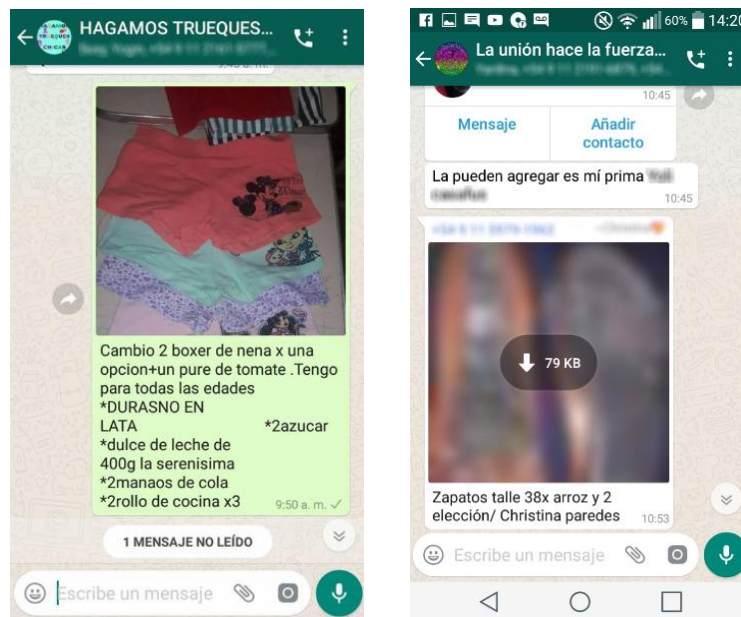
HAGAMOS TRUEQUES...

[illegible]

Cambio 2 boxer de nena x una opcion+un pure de tomate .Tengo para todas las edades
*DURASNO EN LATA *2azucar
*dulce de leche de 400g la serenisima
*2manaos de cola
*2rollo de cocina x3
9:50 a. m.

1 MENSAJE NO LEÍDO

Escribe un mensaje

60% 14:20

La unión hace la fuerza...

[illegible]

10:45

Mensaje

Añadir contacto

La pueden agregar es mí prima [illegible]

10:45

79 KB

Zapatos talle 38x arroz y 2 elección/ Christina paredes
10:53

Escribe un mensaje